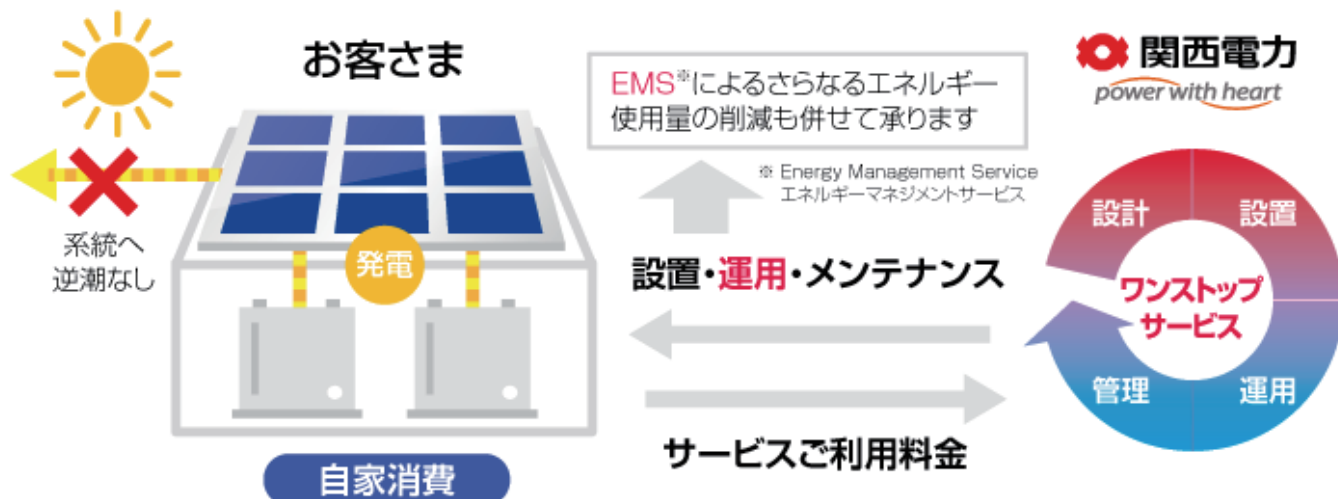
お客さま

系統へ
逆潮なし

発電

自家消費

EMS※によるさらなるエネルギー使用量の削減も併せて承ります

※ Energy Management Service
エネルギーマネジメントサービス

設置・運用・メンテナンス

サービスご利用料金

関西電力
power with heart

設計
設置
ワンストップサービス
管理
運用